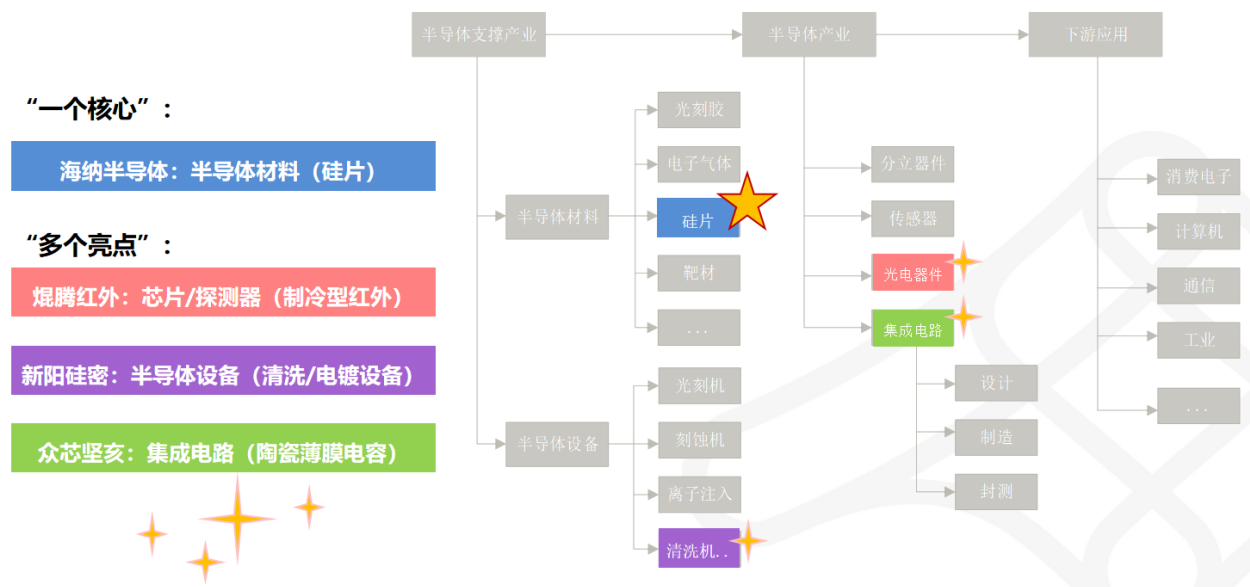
“一个核心”：

海纳半导体：半导体材料（硅片）

“多个亮点”：

焜腾红外：芯片/探测器（制冷型红外）

新阳硅密：半导体设备（清洗/电镀设备）

众芯坚亥：集成电路（陶瓷薄膜电容）

半导体支撑产业

半导体产业

下游应用

半导体材料

光刻胶

电子气体

硅片

靶材

...

半导体设备

光刻机

刻蚀机

离子注入

清洗机..

分立器件

传感器

光电器件

集成电路

设计

制造

封测

消费电子

计算机

通信

工业

...